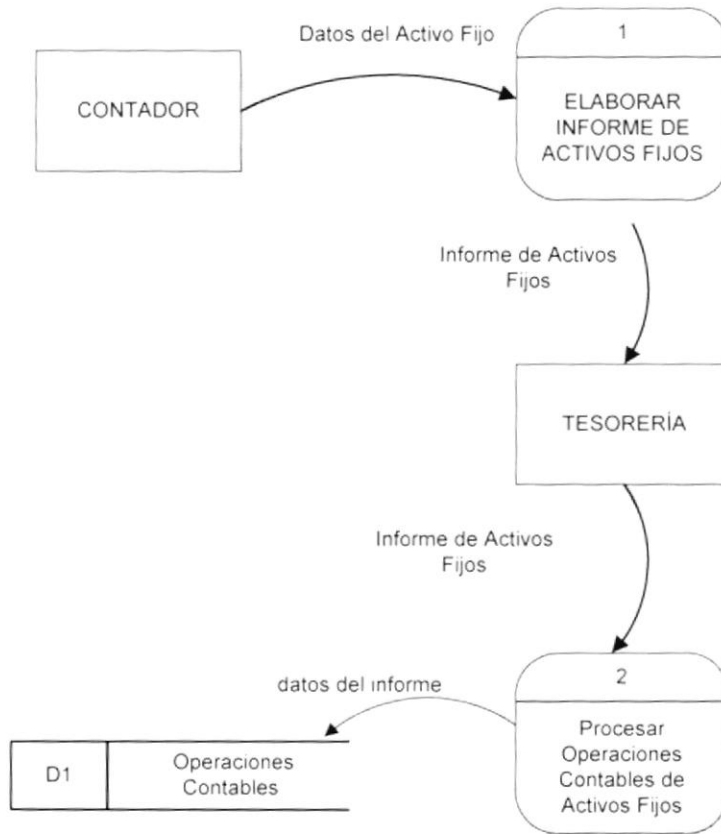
Datos del Activo Fijo

CONTADOR

1

ELABORAR INFORME DE ACTIVOS FIJOS

Informe de Activos Fijos

TESORERÍA

Informe de Activos Fijos

datos del informe

2

Procesar Operaciones Contables de Activos Fijos

D1

Operaciones Contables